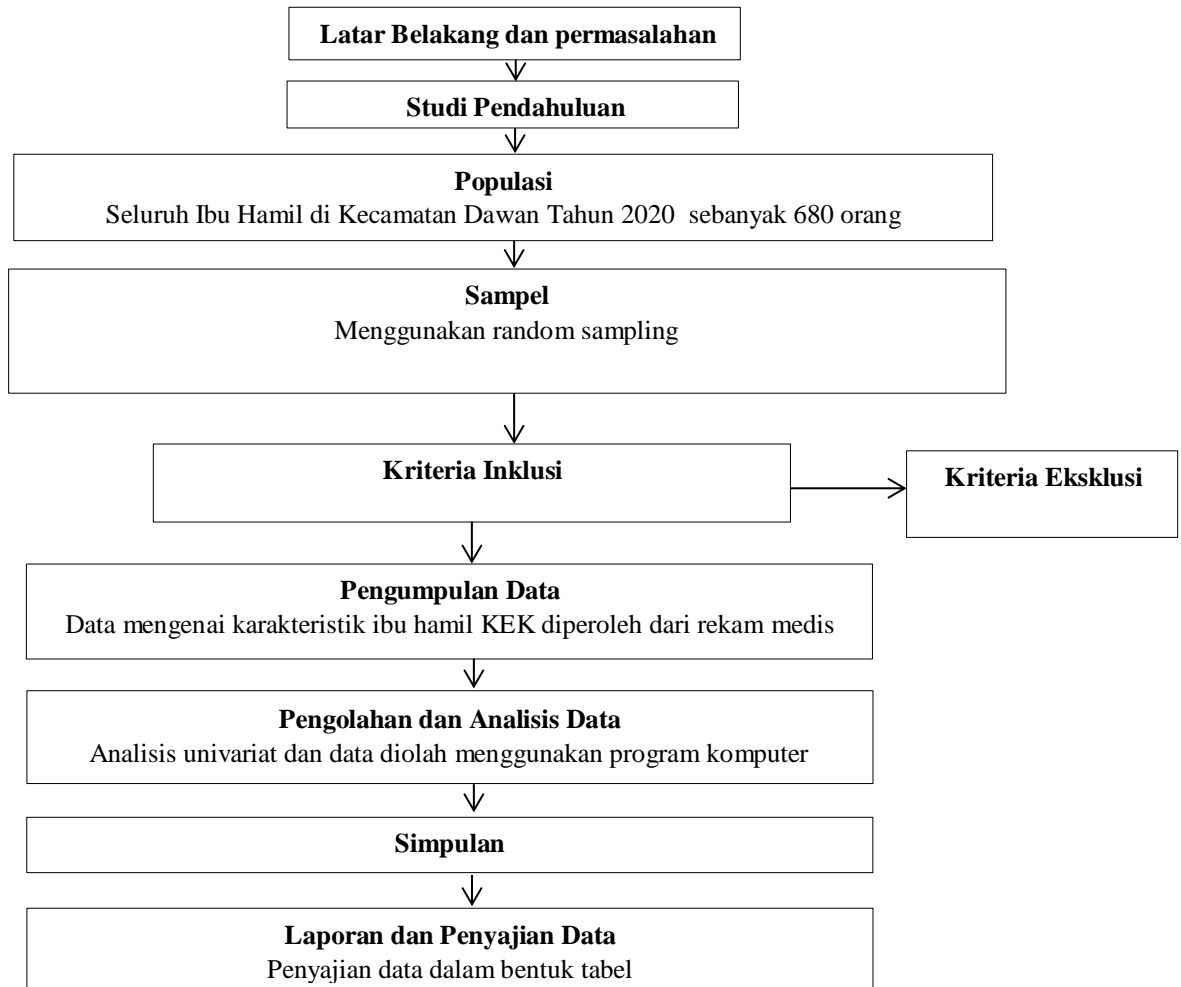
Latar Belakang dan permasalahan

Studi Pendahuluan

Populasi
Seluruh Ibu Hamil di Kecamatan Dawan Tahun 2020 sebanyak 680 orang

Sampel
Menggunakan random sampling

Kriteria Inklusi

Kriteria Eksklusi

Pengumpulan Data
Data mengenai karakteristik ibu hamil KEK diperoleh dari rekam medis

Pengolahan dan Analisis Data
Analisis univariat dan data diolah menggunakan program komputer

Simpulan

Laporan dan Penyajian Data
Penyajian data dalam bentuk tabel